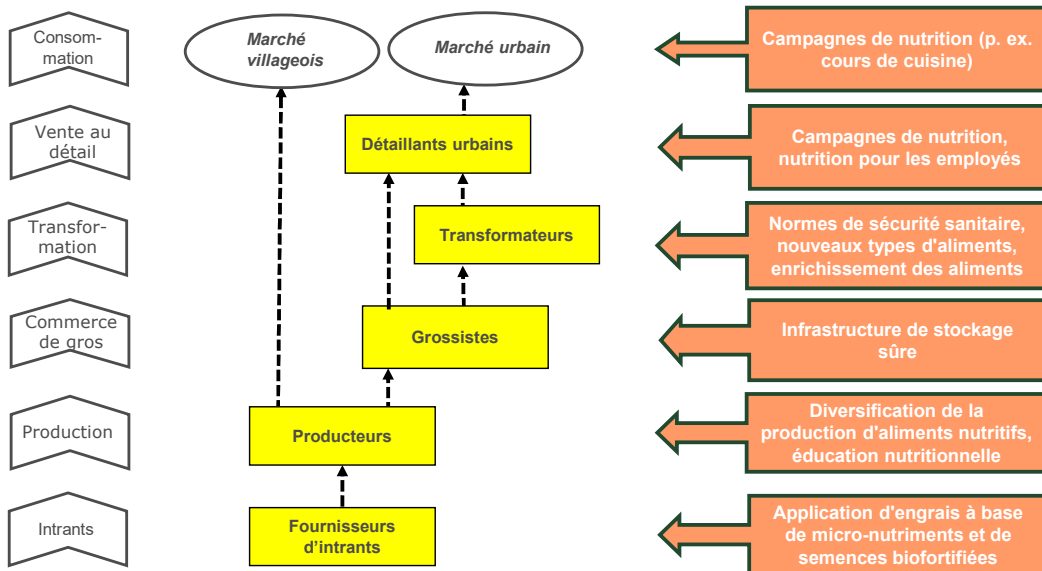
Consommation

Marché villageois

Marché urbain

Campagnes de nutrition (p. ex. cours de cuisine)

Vente au détail

Détaillants urbains

Campagnes de nutrition, nutrition pour les employés

Transformation

Transformateurs

Normes de sécurité sanitaire, nouveaux types d'aliments, enrichissement des aliments

Commerce de gros

Grossistes

Infrastructure de stockage sûre

Production

Producteurs

Diversification de la production d'aliments nutritifs, éducation nutritionnelle

Intrants

Fournisseurs d'intrants

Application d'engrais à base de micro-nutriments et de semences biofortifiées